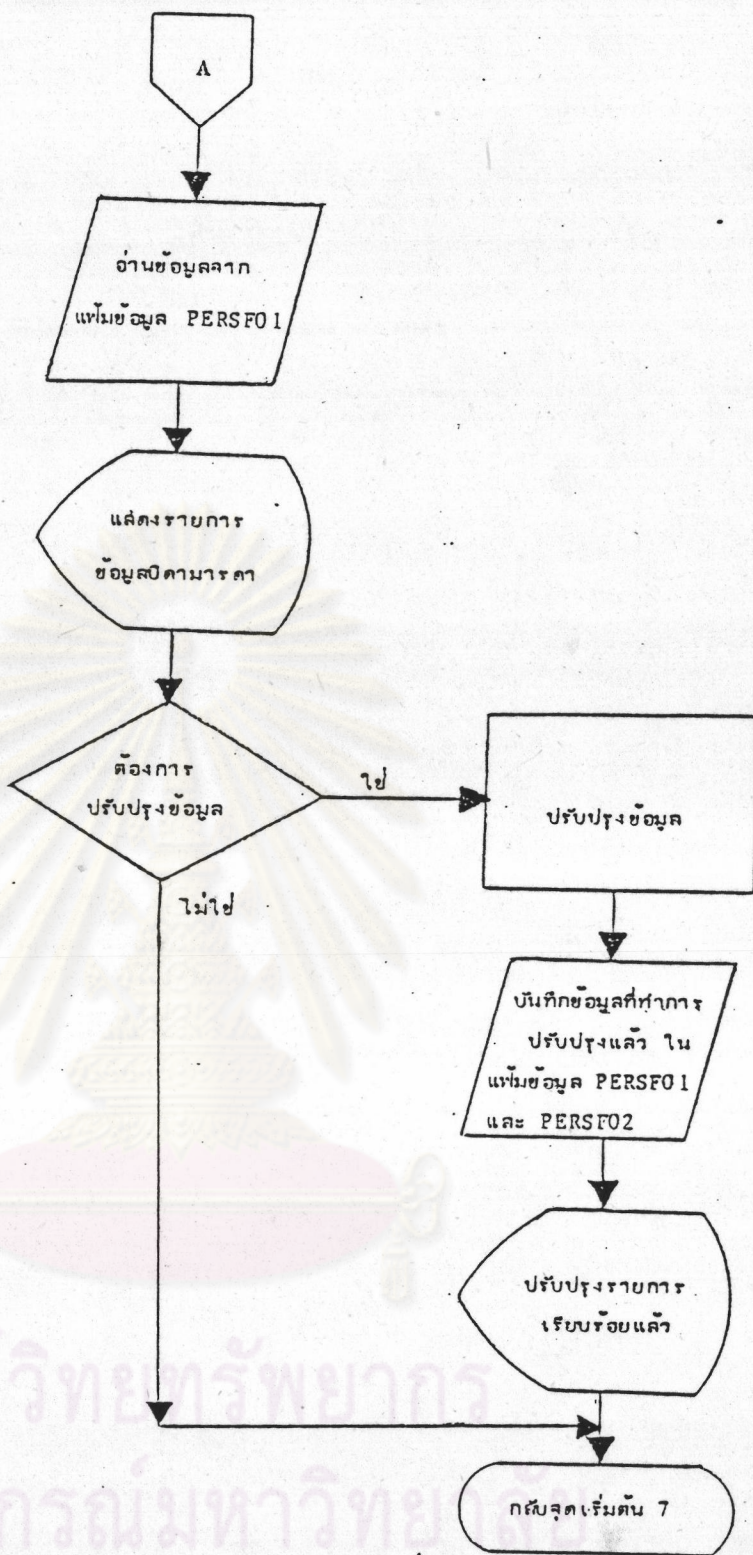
A

อ่านข้อมูลจาก แฟ้มข้อมูล PERSF01

แสดงรายการ ข้อมูลบิดามารดา

ต้องการ ปรับปรุงข้อมูล

ใช่

ไม่ใช่

ปรับปรุงข้อมูล

บันทึกข้อมูลที่ทำการ ปรับปรุงแล้ว ใน แฟ้มข้อมูล PERSF01 และ PERSF02

ปรับปรุงรายการ เรียบร้อยแล้ว

กลับจุดเริ่มต้น 7

วิทยทรัพยากร
กรณ์มหาวิทยาลัย